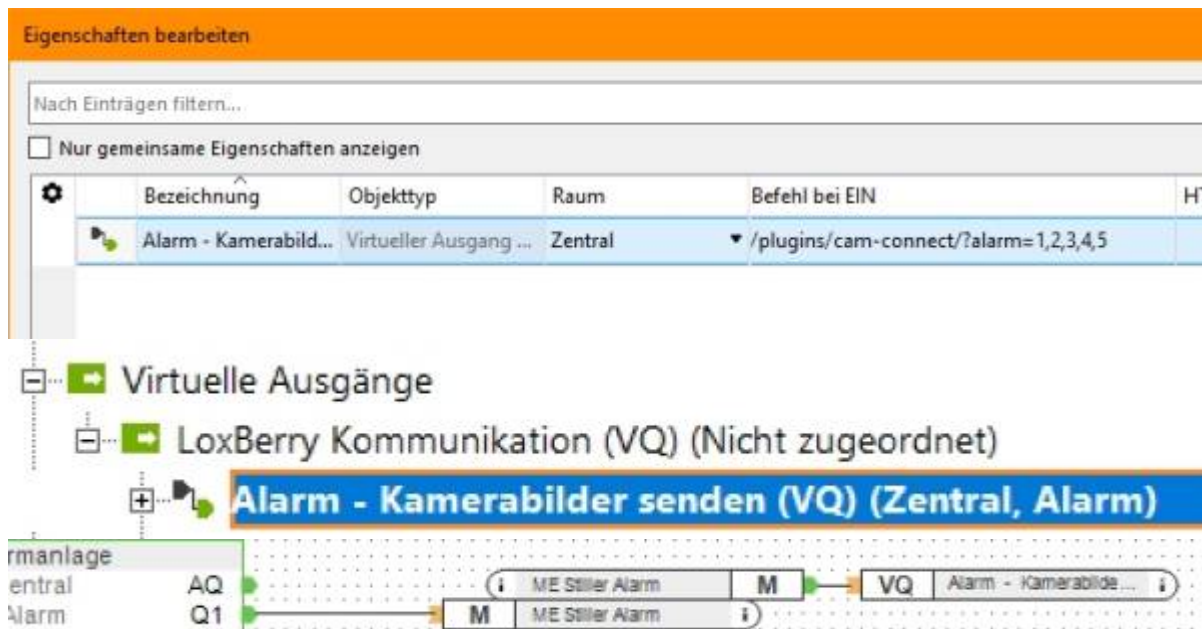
Eigenschaften bearbeiten

Nach Einträgen filtern...

Nur gemeinsame Eigenschaften anzeigen

| | | Bezeichnung | Objekttyp | Raum | Befehl bei EIN | H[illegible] |
|---|---|---|---|---|---|---|
| | | Alarm - Kamerabild... | Virtueller Ausgang ... | Zentral | /plugins/cam-connect/?alarm=1,2,3,4,5 | |

Virtuelle Ausgänge

LoxBerry Kommunikation (VQ) (Nicht zugeordnet)

Alarm - Kamerabilder senden (VQ) (Zentral, Alarm)

rmanlage
entral AQ
Alarm Q1

ME Stiller Alarm M
VQ Alarm - Kamerabilde...
M ME Stiller Alarm